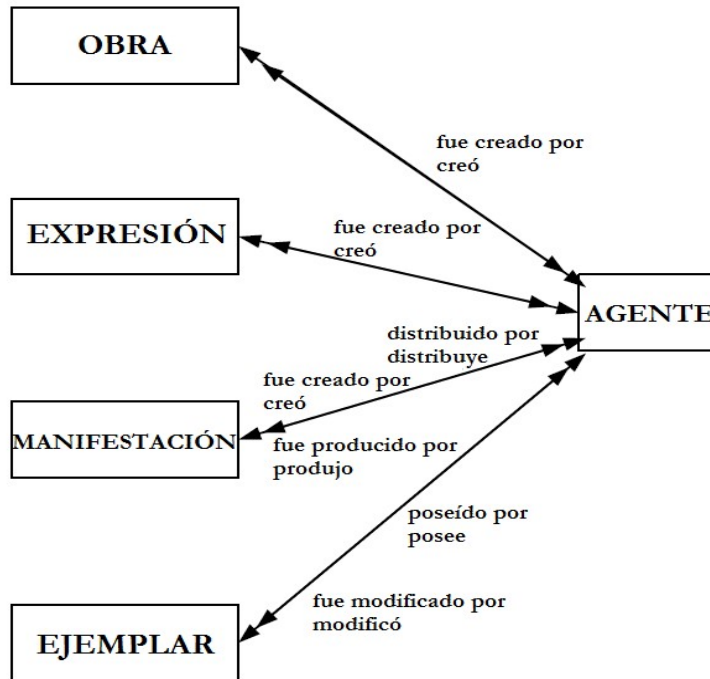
OBRA

fue creado por
creó

EXPRESIÓN

fue creado por
creó

AGENTE

distribuido por
distribuye

fue creado por
creó

MANIFESTACIÓN

fue producido por
produjo

poseído por
posee

fue modificado por
modificó

EJEMPLAR